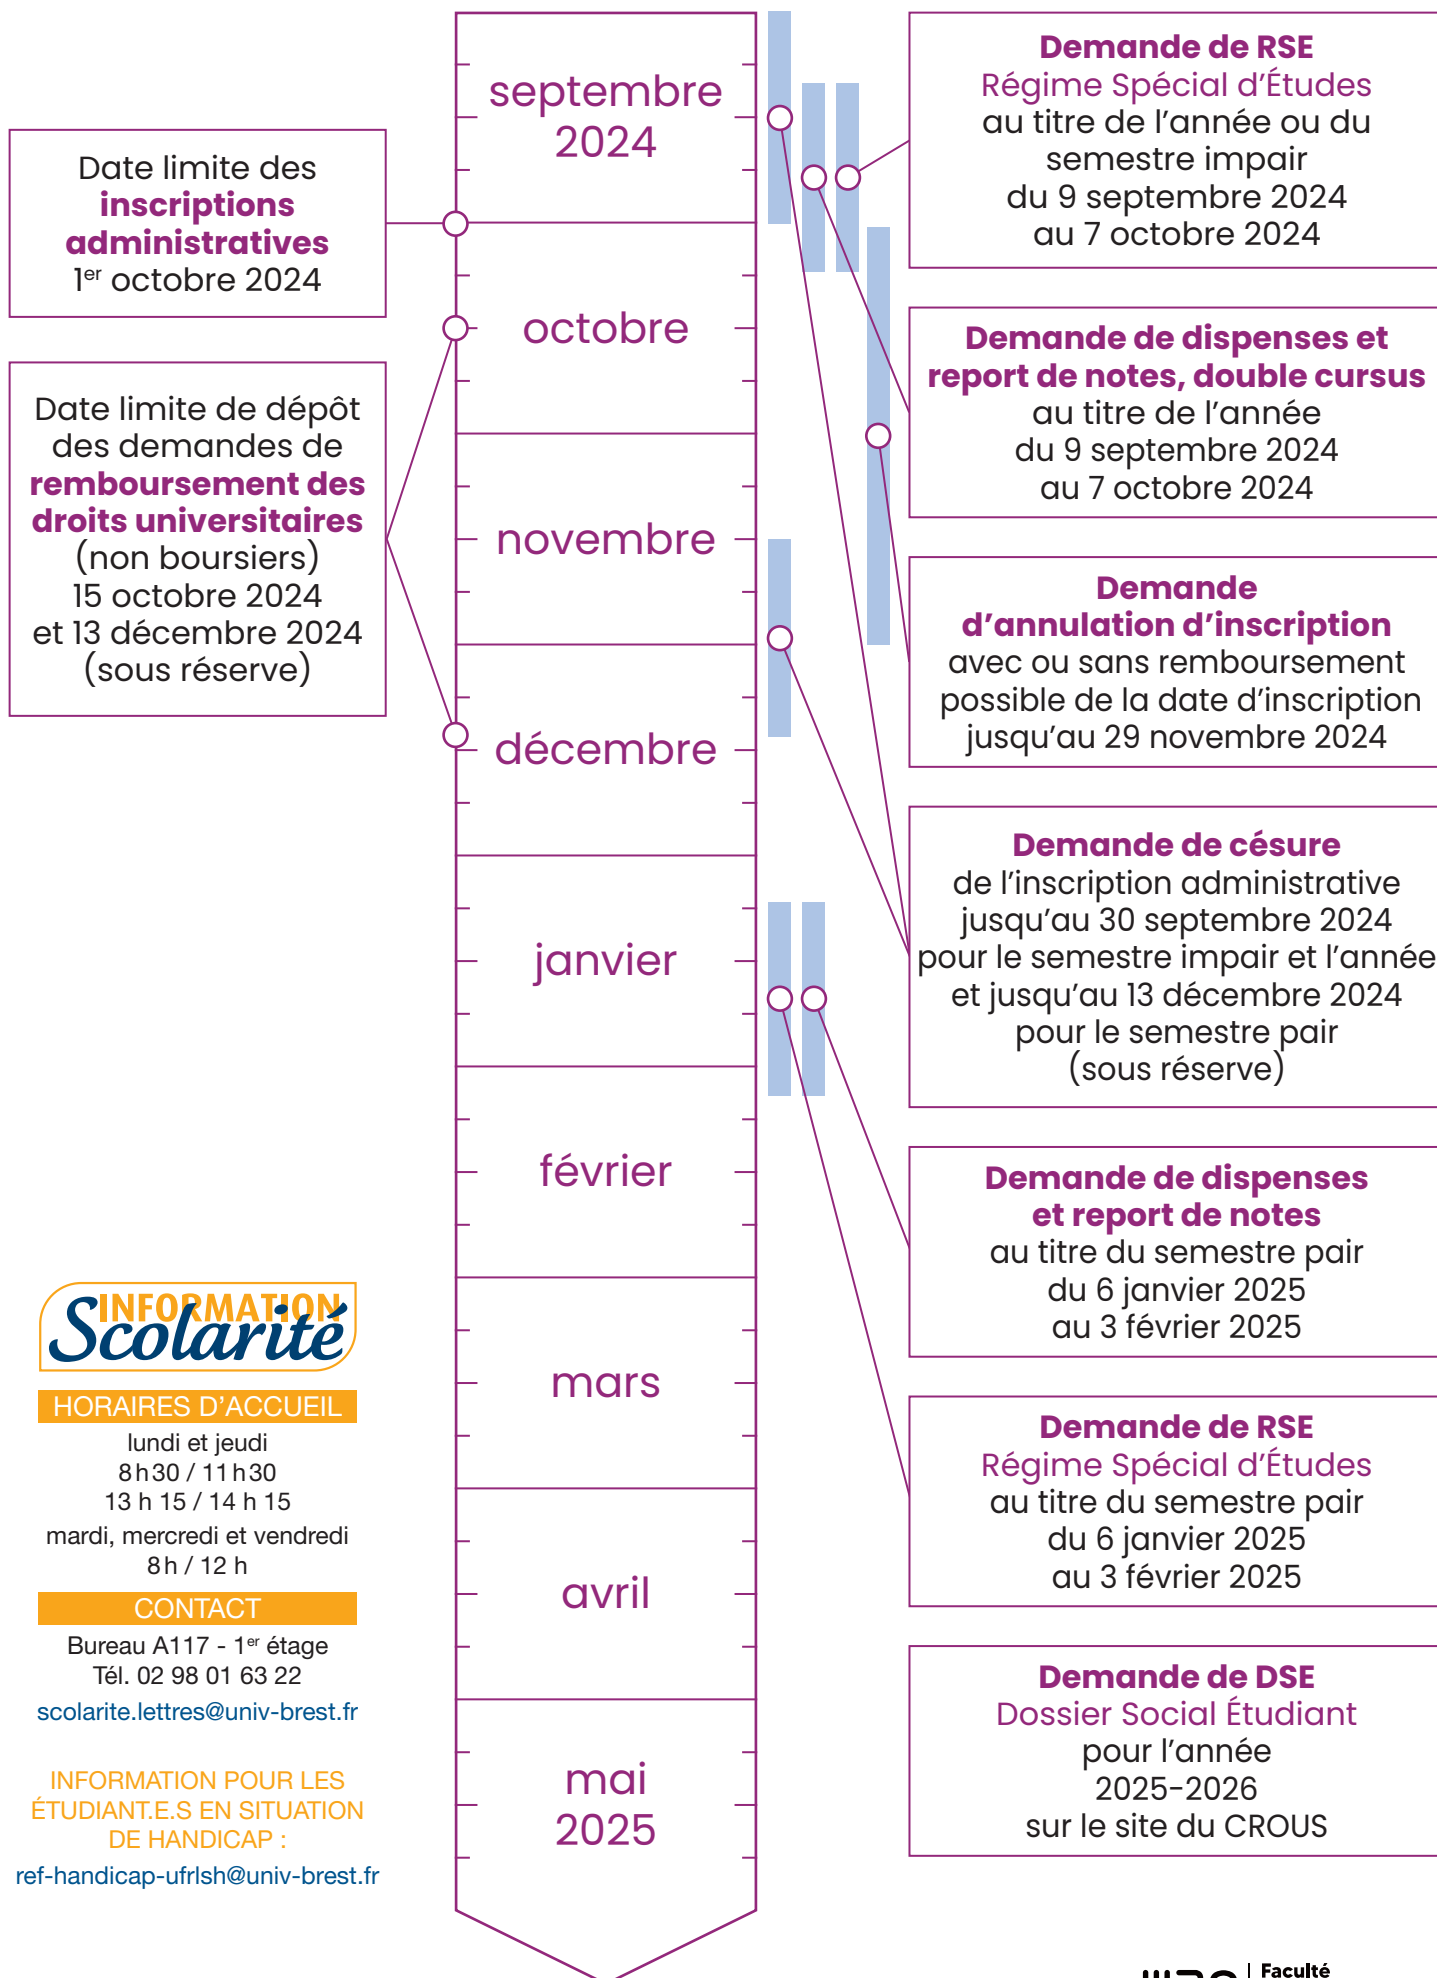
septembre 2024

octobre

novembre

décembre

janvier

février

mars

avril

mai 2025

Date limite des **inscriptions administratives** 1$^{er}$ octobre 2024

Date limite de dépôt des demandes de **remboursement des droits universitaires** (non boursiers) 15 octobre 2024 et 13 décembre 2024 (sous réserve)

INFORMATION Scolarité

HORAIRES D'ACCUEIL

lundi et jeudi
8 h 30 / 11 h 30
13 h 15 / 14 h 15
mardi, mercredi et vendredi
8 h / 12 h

CONTACT

Bureau A117 - 1$^{er}$ étage
Tél. 02 98 01 63 22
scolarite.lettres@univ-brest.fr

INFORMATION POUR LES ÉTUDIANT.E.S EN SITUATION DE HANDICAP :
ref-handicap-ufrlsh@univ-brest.fr

**Demande de RSE**
Régime Spécial d'Études
au titre de l'année ou du semestre impair
du 9 septembre 2024
au 7 octobre 2024

**Demande de dispenses et report de notes, double cursus**
au titre de l'année
du 9 septembre 2024
au 7 octobre 2024

**Demande d'annulation d'inscription**
avec ou sans remboursement
possible de la date d'inscription
jusqu'au 29 novembre 2024

**Demande de césure**
de l'inscription administrative
jusqu'au 30 septembre 2024
pour le semestre impair et l'année
et jusqu'au 13 décembre 2024
pour le semestre pair
(sous réserve)

**Demande de dispenses et report de notes**
au titre du semestre pair
du 6 janvier 2025
au 3 février 2025

**Demande de RSE**
Régime Spécial d'Études
au titre du semestre pair
du 6 janvier 2025
au 3 février 2025

**Demande de DSE**
Dossier Social Étudiant
pour l'année
2025-2026
sur le site du CROUS

Faculté